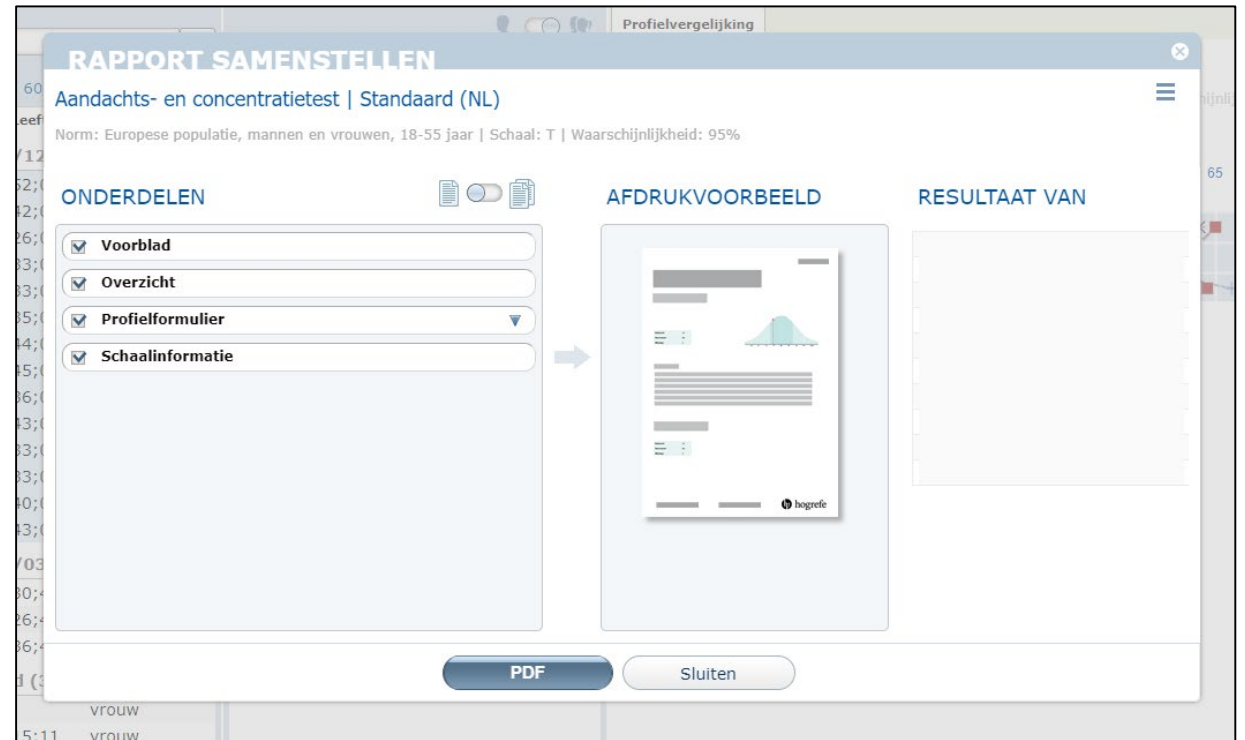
Profielvergelijking

RAPPORT SAMENSTELLEN

Aandachts- en concentratietest | Standaard (NL)

Norm: Europese populatie, mannen en vrouwen, 18-55 jaar | Schaal: T | Waarschijnlijkheid: 95%

ONDERDELEN

Voorblad

Overzicht

Profielformulier

Schaalinformatie

AFDRUKVOORBEELD

hogrefe

RESULTAAT VAN

PDF

Sluiten

vrouw

5:11 vrouw